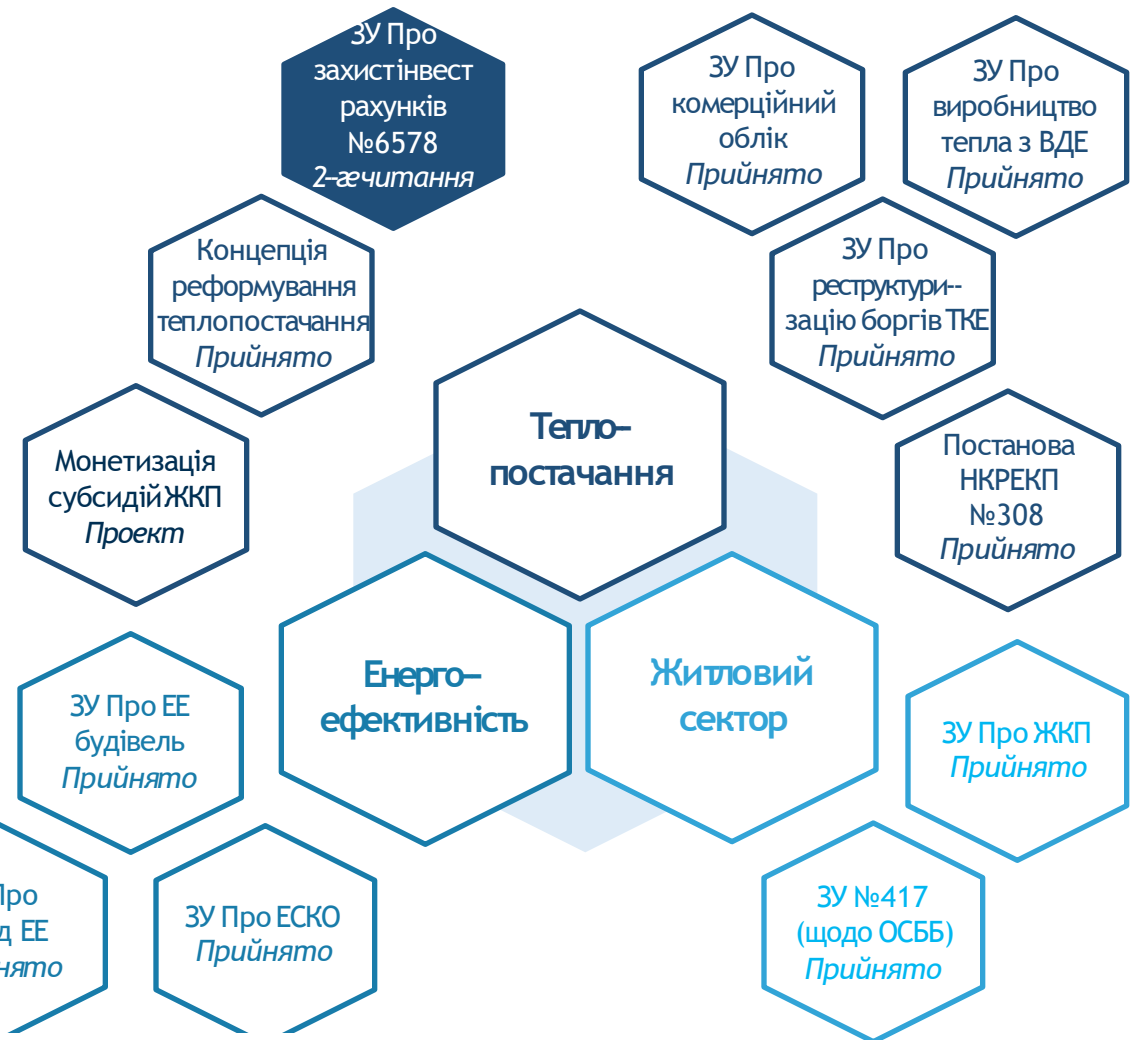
ЗУ Про захистінвест рахунків №6578 2–гечитання

ЗУ Про комерційний облік Прийнято

ЗУ Про виробництво тепла з ВДЕ Прийнято

Концепція реформування теплопостачання Прийнято

ЗУ Про реструктури-- зацію боргів ТКЕ Прийнято

Тепло– постачання

Монетизація субсидій ЖКП Проект

Постанова НКРЕКП №308 Прийнято

Енерго– ефективність

Житловий сектор

ЗУ Про ЕЕ будівель Прийнято

ЗУ Про ЖКП Прийнято

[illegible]ро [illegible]д ЕЕ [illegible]нято

ЗУ Про ЕСКО Прийнято

ЗУ №417 (щодо ОСББ) Прийнято